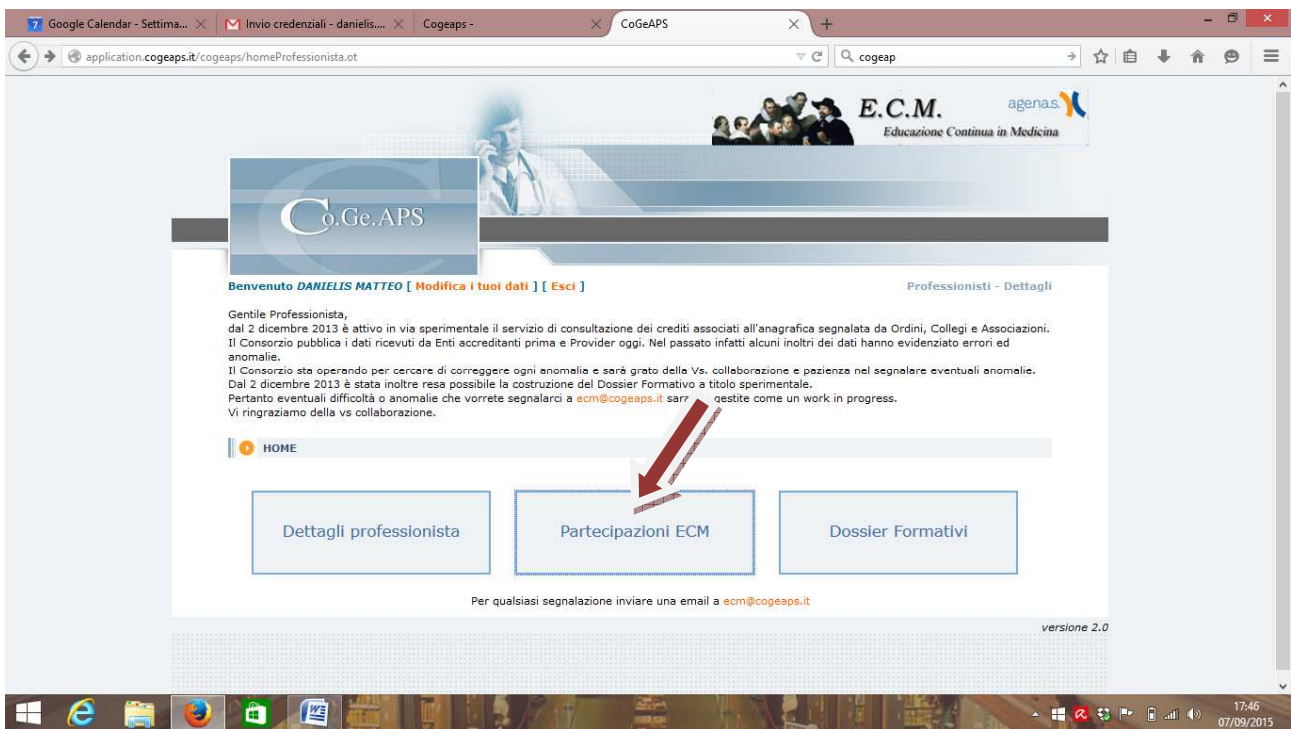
Google Calendar - Settima... × Invio credenziali - danielis... × Cogeaps - × CoGeAPS × +

application.cogeaps.it/cogeaps/homeProfessionista.ot

cogeap

E.C.M.
Educazione Continua in Medicina
agenas.

Co.Ge.APS

Benvenuto DANIELIS MATTEO [ Modifica i tuoi dati ] [ Esci ]

Professionisti - Dettagli

Gentile Professionista,
dal 2 dicembre 2013 è attivo in via sperimentale il servizio di consultazione dei crediti associati all'anagrafica segnalata da Ordini, Collegi e Associazioni.
Il Consorzio pubblica i dati ricevuti da Enti accreditanti prima e Provider oggi. Nel passato infatti alcuni inoltri dei dati hanno evidenziato errori ed anomalie.
Il Consorzio sta operando per cercare di correggere ogni anomalia e sarà grato della Vs. collaborazione e pazienza nel segnalare eventuali anomalie.
Dal 2 dicembre 2013 è stata inoltre resa possibile la costruzione del Dossier Formativo a titolo sperimentale.
Pertanto eventuali difficoltà o anomalie che vorrete segnalarci a ecm@cogeaps.it sara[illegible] gestite come un work in progress.
Vi ringraziamo della vs collaborazione.

HOME

Dettagli professionista

Partecipazioni ECM

Dossier Formativi

Per qualsiasi segnalazione inviare una email a ecm@cogeaps.it

versione 2.0

17:46
07/09/2015